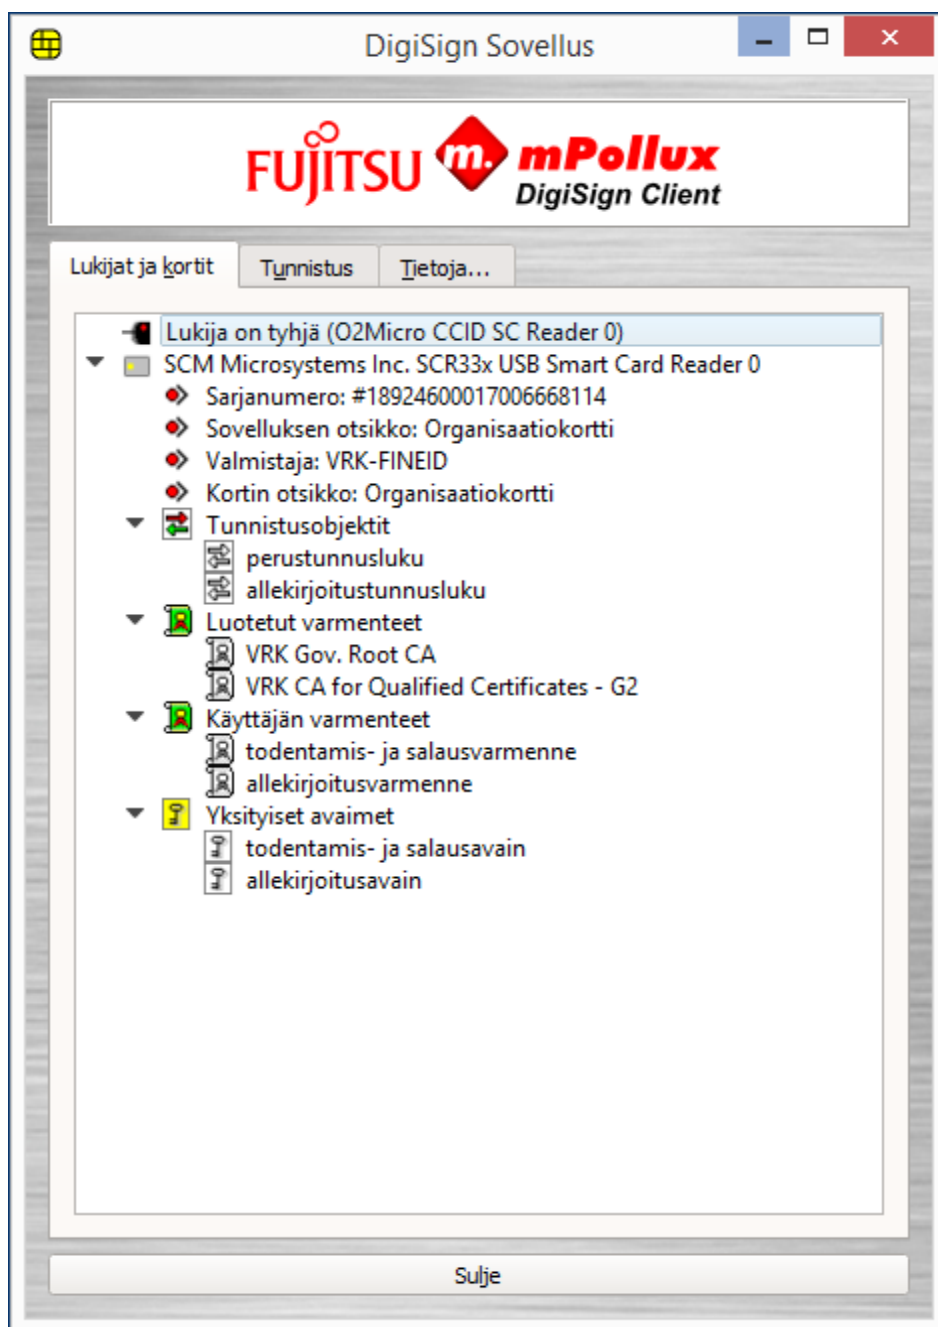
DigiSign Sovellus

FUJITSU m. mPollux DigiSign Client

Lukijat ja kortit | Tunnistus | Tietoja...

Lukija on tyhjä (O2Micro CCID SC Reader 0)
SCM Microsystems Inc. SCR33x USB Smart Card Reader 0
Sarjanumero: #1892460001700668114
Sovelluksen otsikko: Organisaatiokortti
Valmistaja: VRK-FINEID
Kortin otsikko: Organisaatiokortti
Tunnistusobjektit
perustunnusluku
allekirjoitustunnusluku
Luotetut varmenteet
VRK Gov. Root CA
VRK CA for Qualified Certificates - G2
Käyttäjän varmenteet
todentamis- ja salausvarmenne
allekirjoitusvarmenne
Yksityiset avaimet
todentamis- ja salausavain
allekirjoitusavain

Sulje